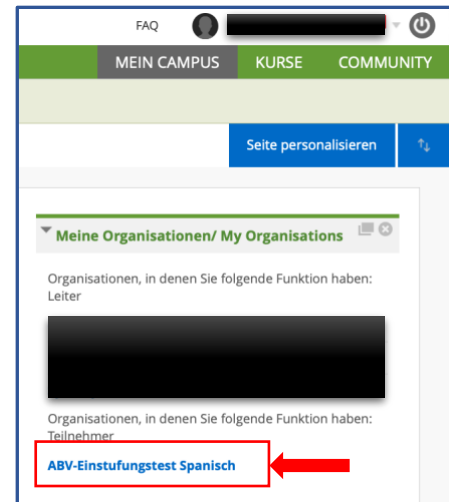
FAQ

MEIN CAMPUS KURSE COMMUNITY

Seite personalisieren

Meine Organisationen/ My Organisations

Organisationen, in denen Sie folgende Funktion haben: Leiter

Organisationen, in denen Sie folgende Funktion haben: Teilnehmer

ABV-Einstufungstest Spanisch